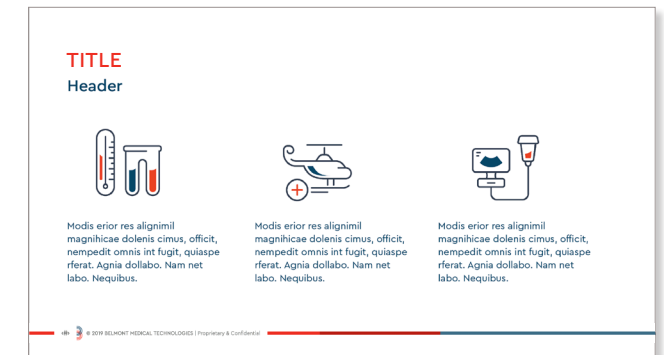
TITLE
Header

Modis erior res alignimil magnihicae dolenis cimus, officit, nempedit omnis int fugit, quiaspe rferat. Agnia dollabo. Nam net labo. Nequibus.

Modis erior res alignimil magnihicae dolenis cimus, officit, nempedit omnis int fugit, quiaspe rferat. Agnia dollabo. Nam net labo. Nequibus.

Modis erior res alignimil magnihicae dolenis cimus, officit, nempedit omnis int fugit, quiaspe rferat. Agnia dollabo. Nam net labo. Nequibus.

© 2019 BELMONT MEDICAL TECHNOLOGIES | Proprietary & Confidential